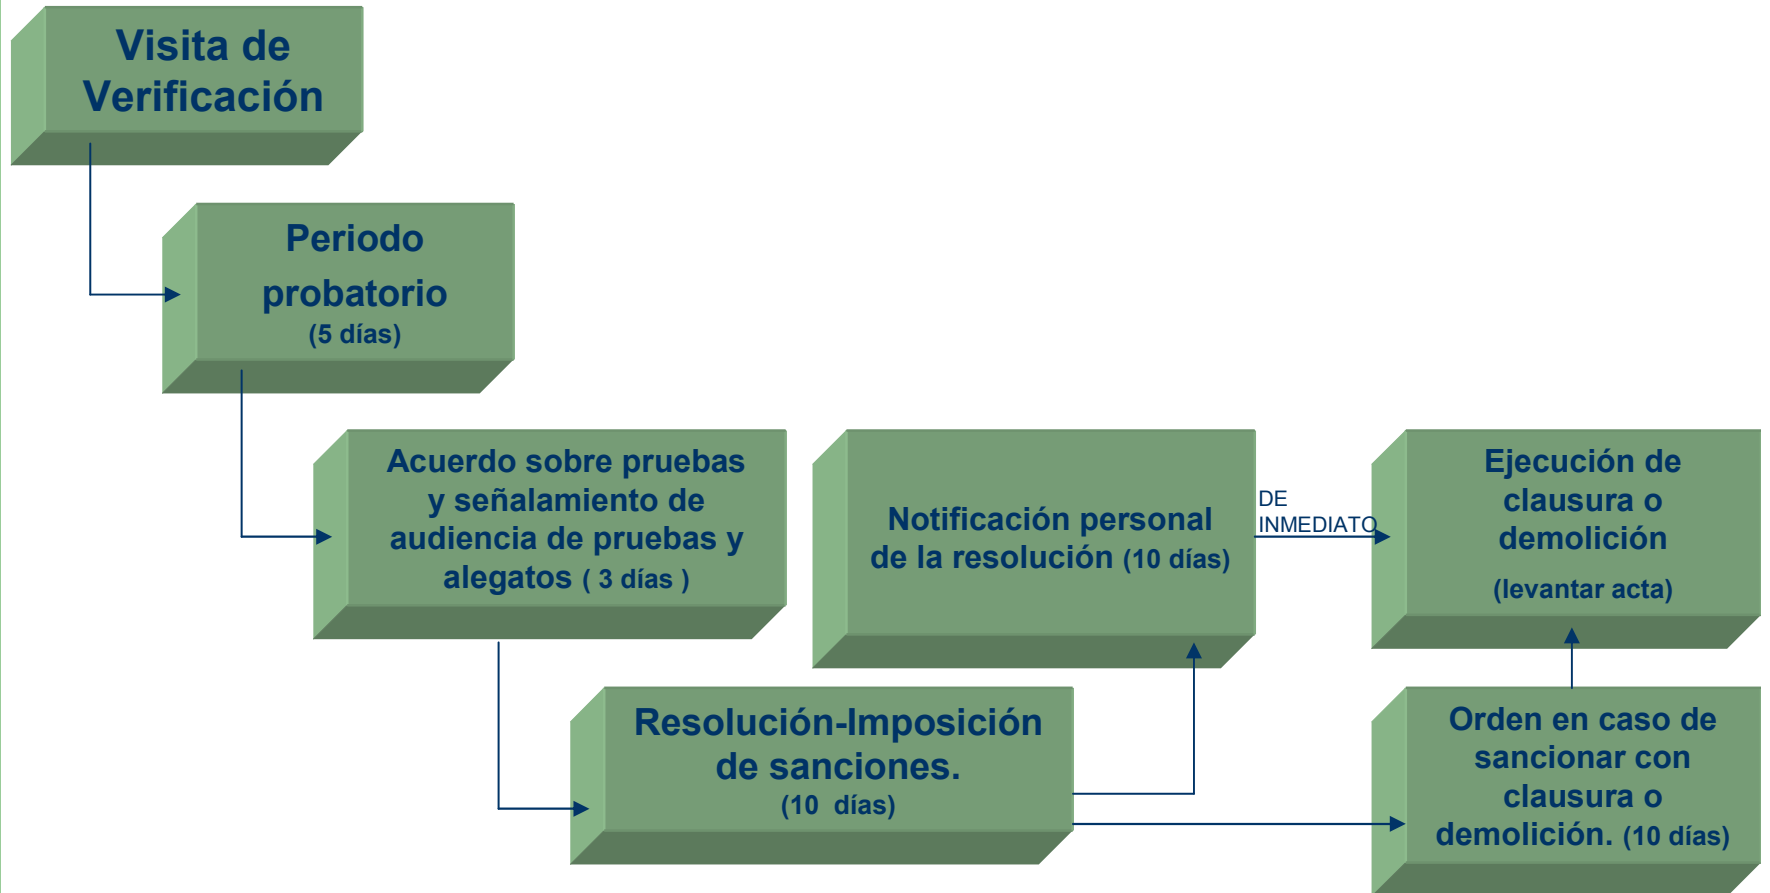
Visita de Verificación

Periodo probatorio
(5 días)

Acuerdo sobre pruebas y señalamiento de audiencia de pruebas y alegatos ( 3 días )

Notificación personal de la resolución (10 días)

DE INMEDIATO

Ejecución de clausura o demolición
(levantar acta)

Resolución-Imposición de sanciones.
(10 días)

Orden en caso de sancionar con clausura o demolición. (10 días)